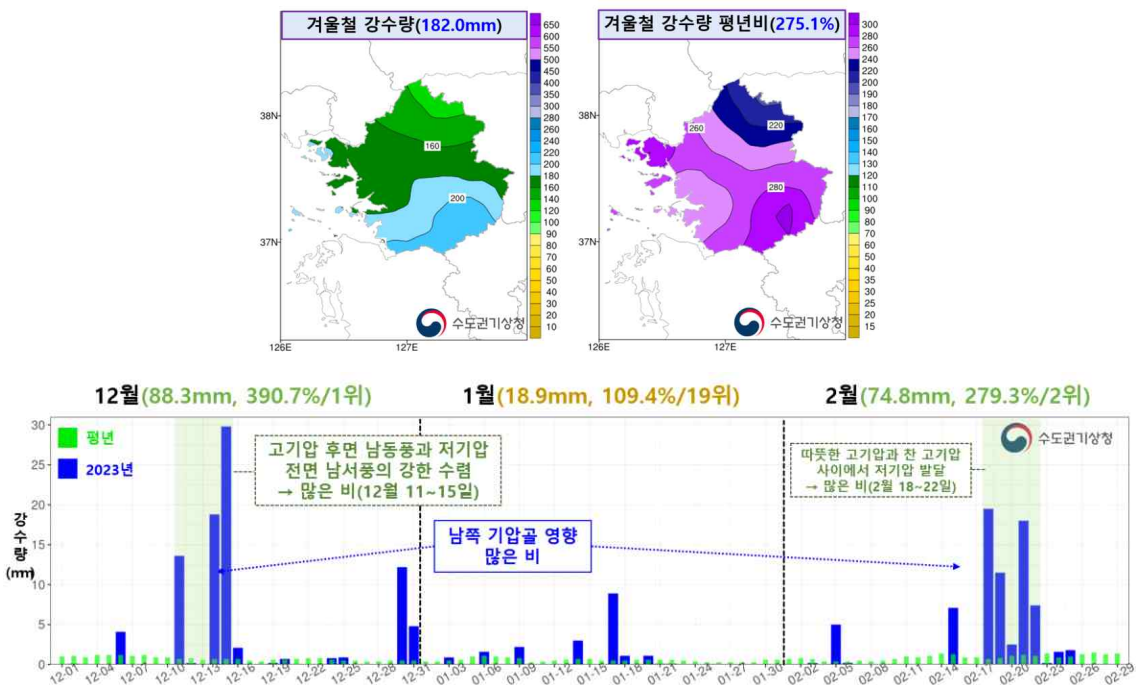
겨울철 강수량(182.0mm)

650
600
550
500
450
400
350
300
280
260
240
220
200
180
160
140
120
100
90
80
70
60
50
40
30
20
10

38N
37N
126E
127E
160
200
수도권기상청

겨울철 강수량 평년비(275.1%)

300
280
260
240
220
200
190
180
170
160
150
140
130
120
110
100
90
80
70
60
50
40
35
30
25
20
15

38N
37N
126E
127E
260
220
280
수도권기상청

12월(88.3mm, 390.7%/1위)

1월(18.9mm, 109.4%/19위)

2월(74.8mm, 279.3%/2위)

평년
2023년

수도권기상청

고기압 후면 남동풍과 저기압 전면 남서풍의 강한 수렴
→ 많은 비(12월 11~15일)

따뜻한 고기압과 찬 고기압 사이에서 저기압 발달
→ 많은 비(2월 18~22일)

남쪽 기압골 영향
많은 비

강수량 (mm)

30
25
20
15
10
5
0

12-01 12-04 12-07 12-10 12-13 12-16 12-19 12-22 12-25 12-28 12-31 01-03 01-06 01-09 01-12 01-15 01-18 01-21 01-24 01-27 01-30 02-02 02-05 02-08 02-11 02-14 02-17 02-20 02-23 02-26 02-29